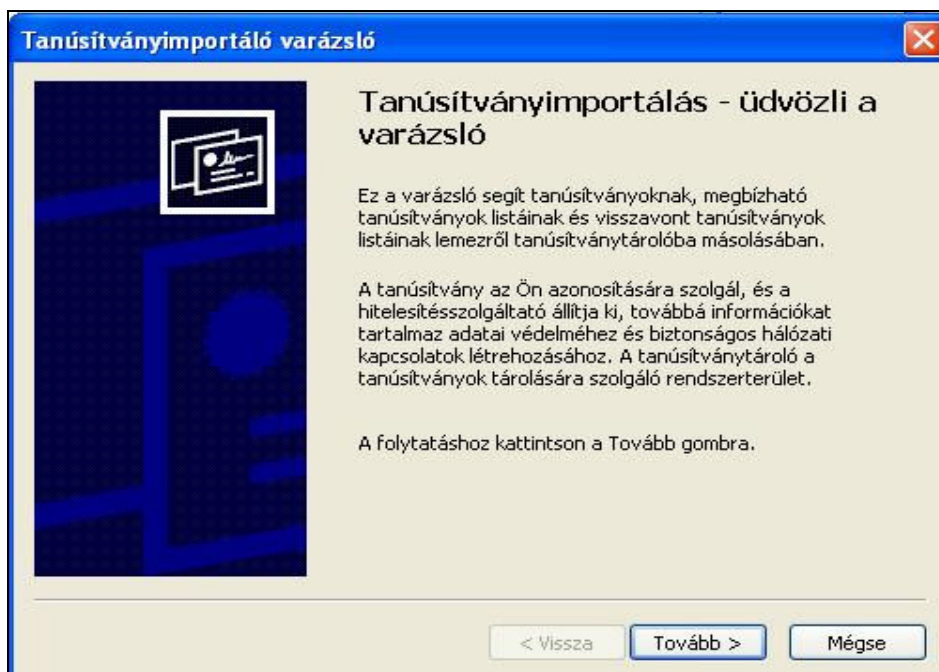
Tanúsítványimportáló varázsló

Tanúsítványimportálás - üdvözli a varázsló

Ez a varázsló segít tanúsítványoknak, megbízható tanúsítványok listáinak és visszavont tanúsítványok listáinak lemezről tanúsítványtárolóba másolásában.

A tanúsítvány az Ön azonosítására szolgál, és a hitelesítésszolgáltató állítja ki, továbbá információkat tartalmaz adatai védelméhez és biztonságos hálózati kapcsolatok létrehozásához. A tanúsítványtároló a tanúsítványok tárolására szolgáló rendszerterület.

A folytatáshoz kattintson a Tovább gombra.

< Vissza Tovább > Mégse